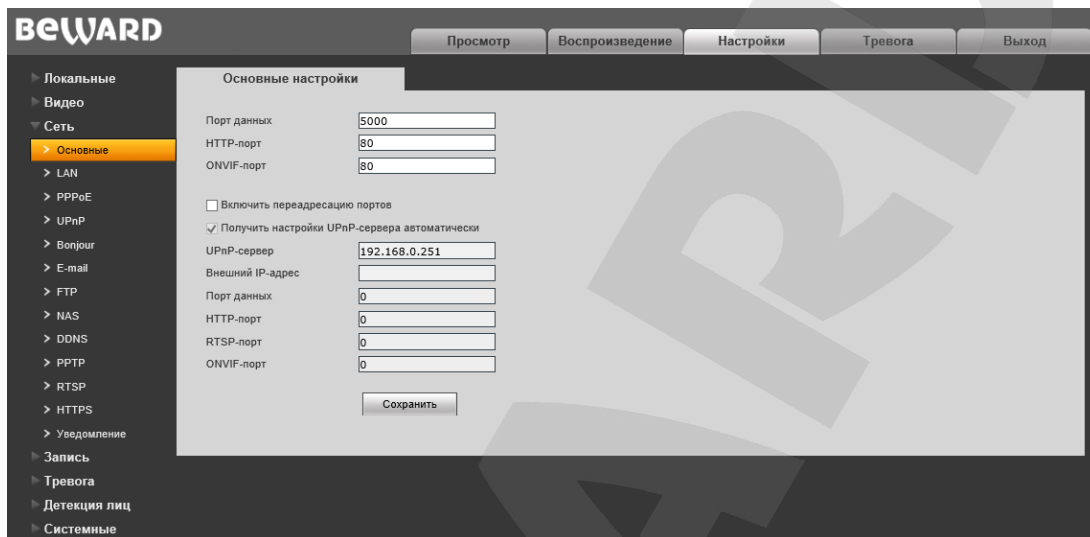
BEWARD

Просмотр | Воспроизведение | Настройки | Тревога | Выход

Локальные
Видео
Сеть
> Основные
> LAN
> PPPoE
> UPnP
> Bonjour
> E-mail
> FTP
> NAS
> DDNS
> PPTP
> RTSP
> HTTPS
> Уведомление
Запись
Тревога
Детекция лиц
Системные

Основные настройки

Порт данных 5000
HTTP-порт 80
ONVIF-порт 80

Включить переадресацию портов
Получить настройки UPnP-сервера автоматически
UPnP-сервер 192.168.0.251
Внешний IP-адрес
Порт данных 0
HTTP-порт 0
RTSP-порт 0
ONVIF-порт 0

Сохранить

BEWARD